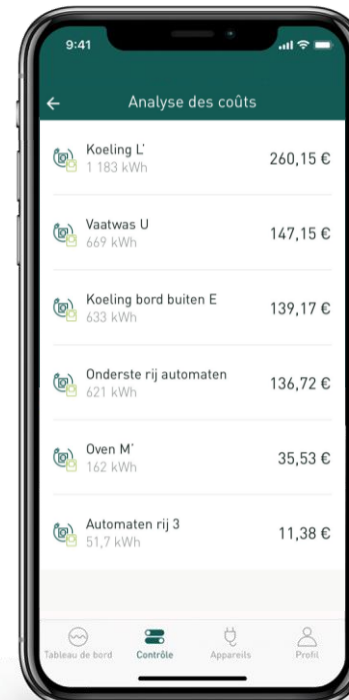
9:41

Analyse des coûts

Koeling L'
1 183 kWh
260,15 €

Vaatwas U
669 kWh
147,15 €

Koeling bord buiten E
633 kWh
139,17 €

Onderste rij automaten
621 kWh
136,72 €

Oven M'
162 kWh
35,53 €

Automaten rij 3
51,7 kWh
11,38 €

Tableau de bord
Contrôle
Appareils
Profil